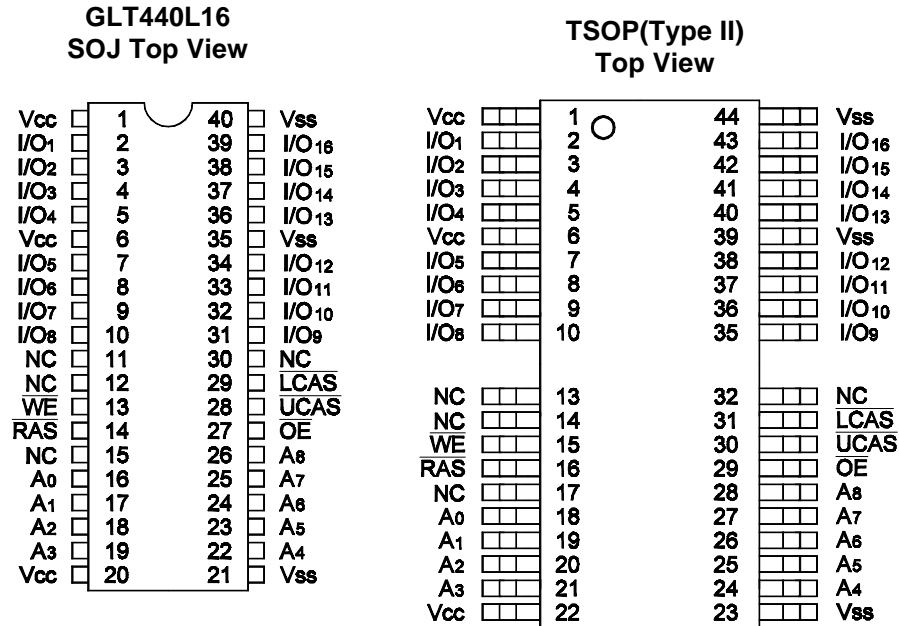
GLT440L16
SOJ Top View

| | | | |
|---|---|---|---|
| Vcc | 1 | 40 | Vss |
| I/O$_1$ | 2 | 39 | I/O$_{16}$ |
| I/O$_2$ | 3 | 38 | I/O$_{15}$ |
| I/O$_3$ | 4 | 37 | I/O$_{14}$ |
| I/O$_4$ | 5 | 36 | I/O$_{13}$ |
| Vcc | 6 | 35 | Vss |
| I/O$_5$ | 7 | 34 | I/O$_{12}$ |
| I/O$_6$ | 8 | 33 | I/O$_{11}$ |
| I/O$_7$ | 9 | 32 | I/O$_{10}$ |
| I/O$_8$ | 10 | 31 | I/O$_9$ |
| NC | 11 | 30 | NC |
| NC | 12 | 29 | $\overline{LCAS}$ |
| $\overline{WE}$ | 13 | 28 | $\overline{UCAS}$ |
| $\overline{RAS}$ | 14 | 27 | $\overline{OE}$ |
| NC | 15 | 26 | A$_8$ |
| A$_0$ | 16 | 25 | A$_7$ |
| A$_1$ | 17 | 24 | A$_6$ |
| A$_2$ | 18 | 23 | A$_5$ |
| A$_3$ | 19 | 22 | A$_4$ |
| Vcc | 20 | 21 | Vss |

TSOP(Type II)
Top View

| | | | |
|---|---|---|---|
| Vcc | 1 | 44 | Vss |
| I/O$_1$ | 2 | 43 | I/O$_{16}$ |
| I/O$_2$ | 3 | 42 | I/O$_{15}$ |
| I/O$_3$ | 4 | 41 | I/O$_{14}$ |
| I/O$_4$ | 5 | 40 | I/O$_{13}$ |
| Vcc | 6 | 39 | Vss |
| I/O$_5$ | 7 | 38 | I/O$_{12}$ |
| I/O$_6$ | 8 | 37 | I/O$_{11}$ |
| I/O$_7$ | 9 | 36 | I/O$_{10}$ |
| I/O$_8$ | 10 | 35 | I/O$_9$ |
| NC | 13 | 32 | NC |
| NC | 14 | 31 | $\overline{LCAS}$ |
| $\overline{WE}$ | 15 | 30 | $\overline{UCAS}$ |
| $\overline{RAS}$ | 16 | 29 | $\overline{OE}$ |
| NC | 17 | 28 | A$_8$ |
| A$_0$ | 18 | 27 | A$_7$ |
| A$_1$ | 19 | 26 | A$_6$ |
| A$_2$ | 20 | 25 | A$_5$ |
| A$_3$ | 21 | 24 | A$_4$ |
| Vcc | 22 | 23 | Vss |